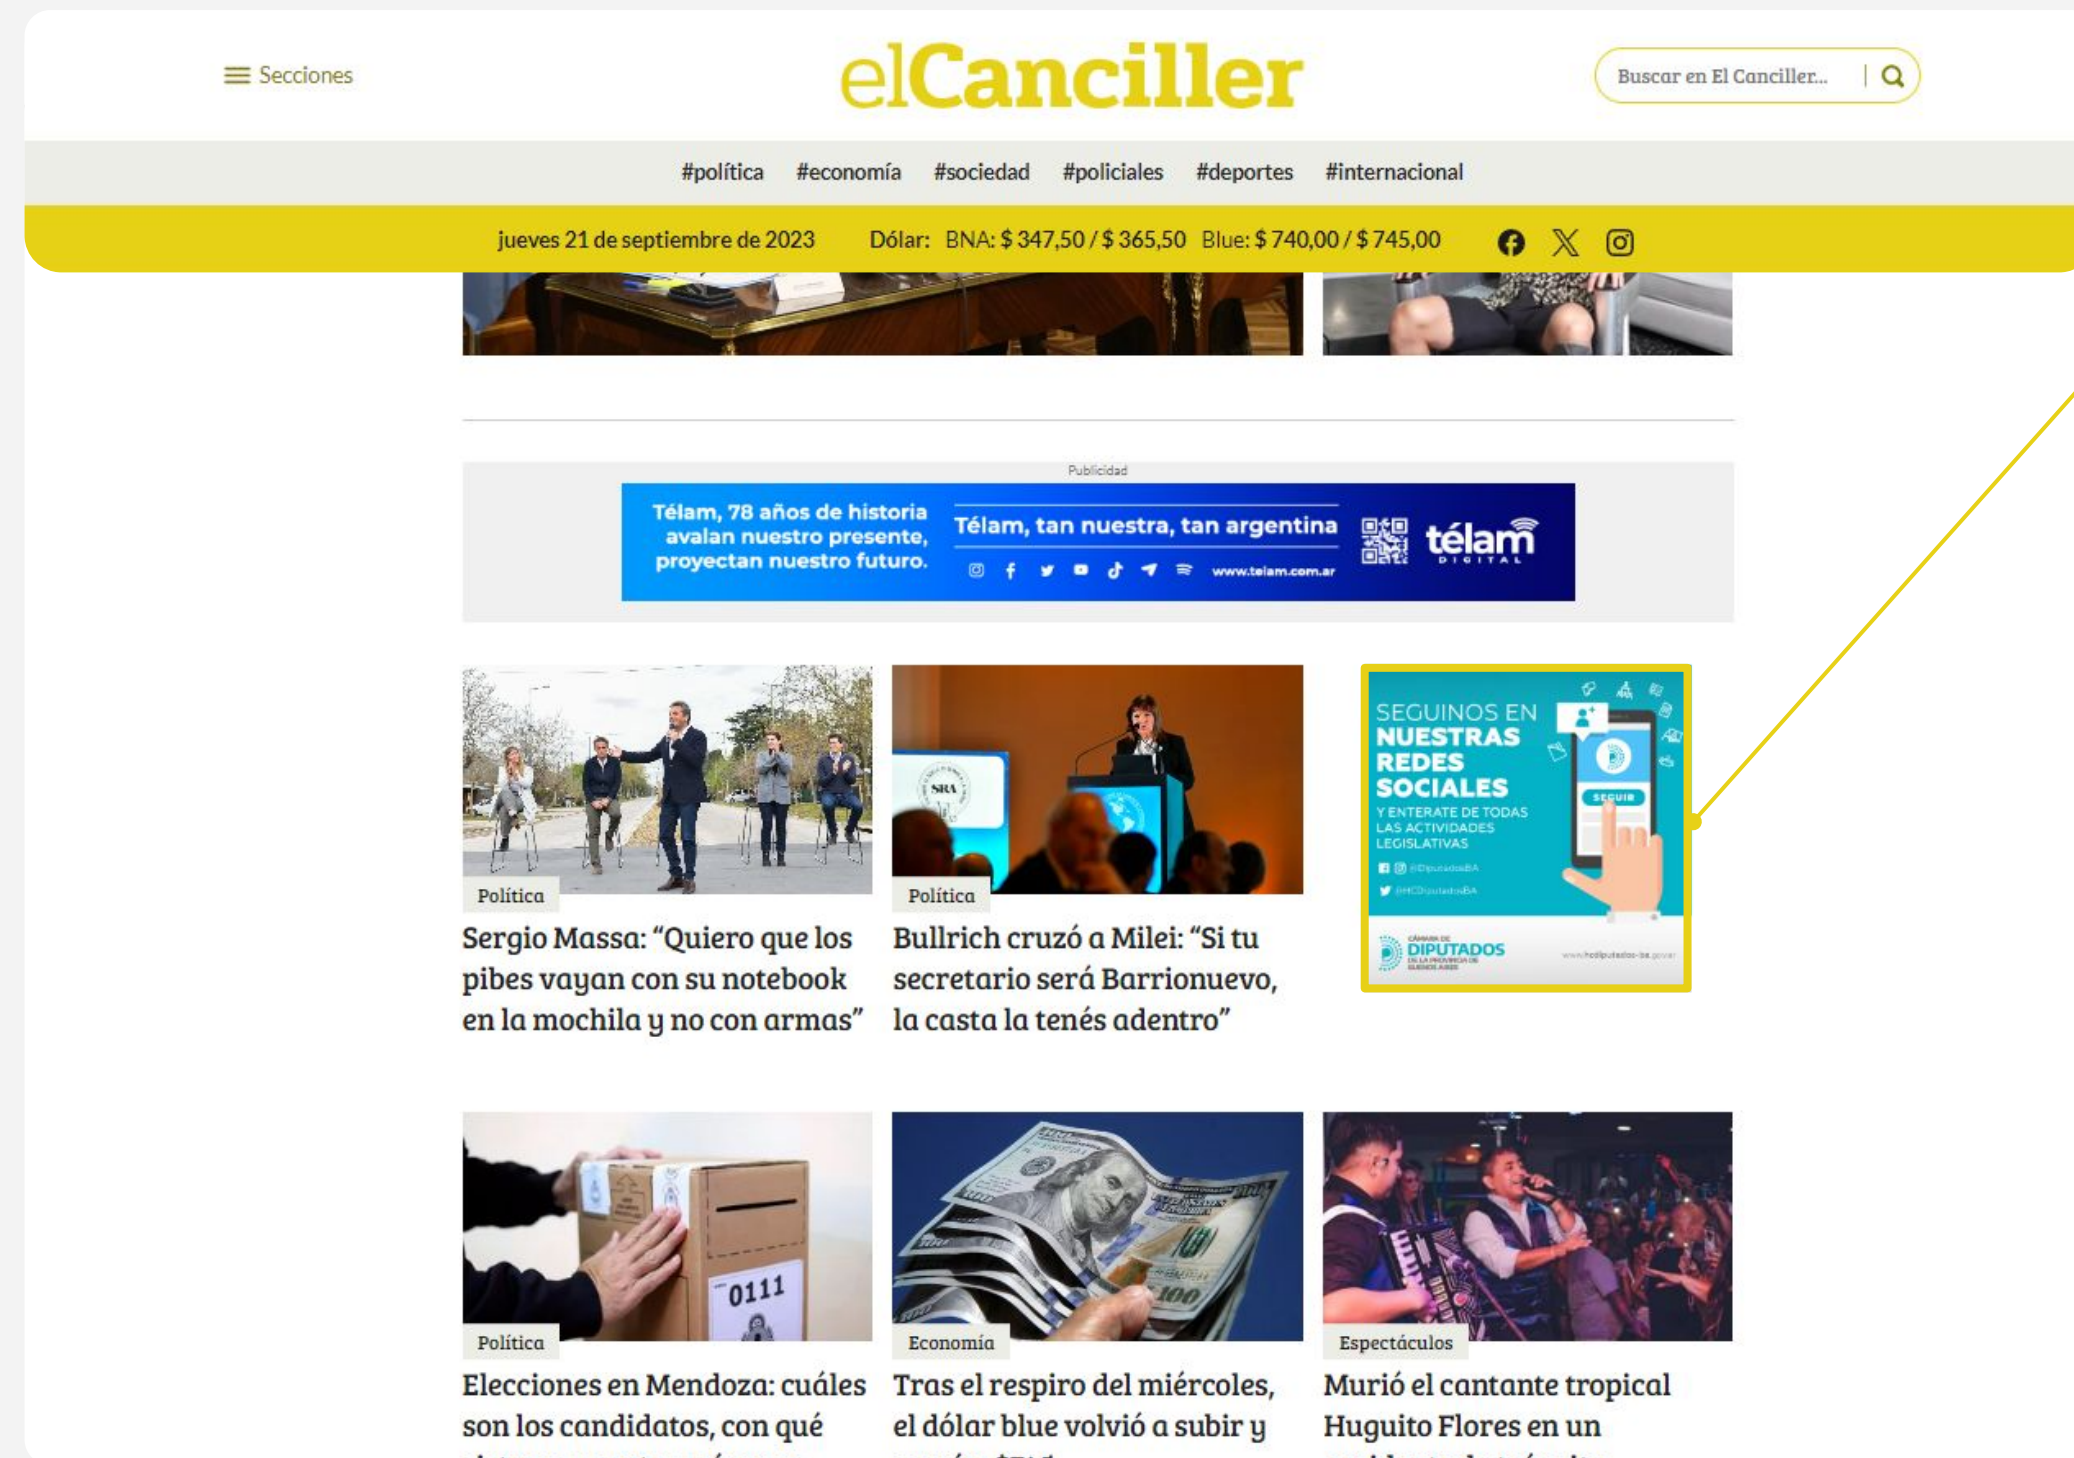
Secciones

elCanciller

Buscar en El Canciller...

#política #economía #sociedad #policiales #deportes #internacional

jueves 21 de septiembre de 2023 Dólar: BNA: $ 347,50 / $ 365,50 Blue: $ 740,00 / $ 745,00

Publicidad

Télam, 78 años de historia avalan nuestro presente, proyectan nuestro futuro.

Télam, tan nuestra, tan argentina

www.telam.com.ar

télam DIGITAL

Política

Sergio Massa: "Quiero que los pibes vayan con su notebook en la mochila y no con armas"

Política

Bullrich cruzó a Milei: "Si tu secretario será Barrionuevo, la casta la tenés adentro"

SEGUINOS EN NUESTRAS REDES SOCIALES

Y ENTERATE DE TODAS LAS ACTIVIDADES LEGISLATIVAS

SEGUIR

DIPUTADOS

Política

Elecciones en Mendoza: cuáles son los candidatos, con qué

Economía

Tras el respiro del miércoles, el dólar blue volvió a subir y

Espectáculos

Murió el cantante tropical Huguito Flores en un